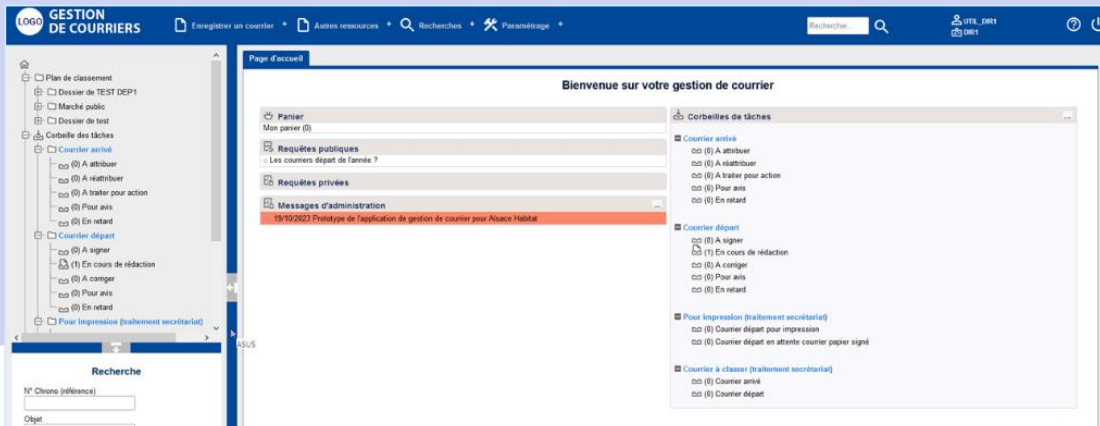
LOGO GESTION DE COURRIERS

Enregistrer un courrier + Autres ressources + Recherches + Paramétrage +

Rechercher...

UTIL_DIR1
DIR1

Plan de classement
Dossier de TEST DEP1
Marché public
Dossier de test
Corbeille des tâches
Courrier arrivé
(0) A attribuer
(0) A réattribuer
(0) A traiter pour action
(0) Pour avis
(0) En retard
Courrier départ
(0) A signer
(1) En cours de rédaction
(0) A corriger
(0) Pour avis
(0) En retard
Pour impression (traitement secrétariat)

Recherche
N° Chrono (référence)
Objet

ASUS

Page d'accueil

Bienvenue sur votre gestion de courrier

Panier
Mon panier (0)

Requêtes publiques
Les courriers départ de l'année ?

Requêtes privées

Messages d'administration
19/10/2023 Prototype de l'application de gestion de courrier pour Alsace Habitat

Corbeilles de tâches

Courrier arrivé
(0) A attribuer
(0) A réattribuer
(0) A traiter pour action
(0) Pour avis
(0) En retard

Courrier départ
(0) A signer
(1) En cours de rédaction
(0) A corriger
(0) Pour avis
(0) En retard

Pour impression (traitement secrétariat)
(0) Courrier départ pour impression
(0) Courrier départ en attente courrier papier signé

Courrier à classer (traitement secrétariat)
(0) Courrier arrivé
(0) Courrier départ